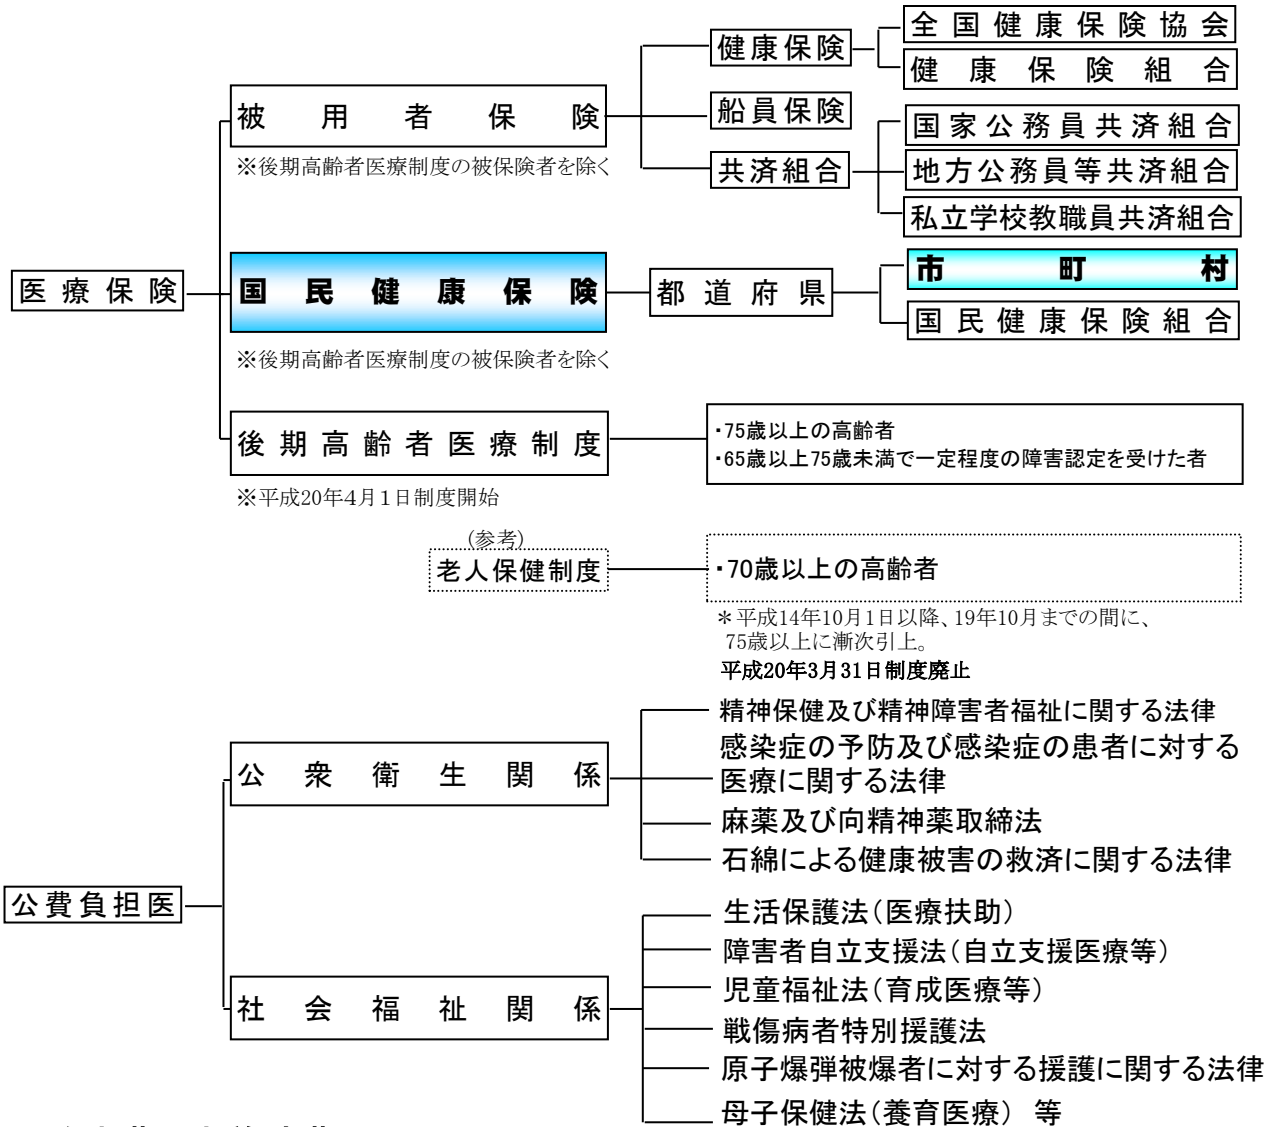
医療保険

被用者保険
※後期高齢者医療制度の被保険者を除く

健康保険
全国健康保険協会
健康保険組合

船員保険

共済組合
国家公務員共済組合
地方公務員等共済組合
私立学校教職員共済組合

国民健康保険
※後期高齢者医療制度の被保険者を除く

都道府県
市町村
国民健康保険組合

後期高齢者医療制度
※平成20年4月1日制度開始

・75歳以上の高齢者
・65歳以上75歳未満で一定程度の障害認定を受けた者

(参考)
老人保健制度

・70歳以上の高齢者
＊平成14年10月1日以降、19年10月までの間に、75歳以上に漸次引上。
平成20年3月31日制度廃止

公費負担医

公衆衛生関係
精神保健及び精神障害者福祉に関する法律
感染症の予防及び感染症の患者に対する医療に関する法律
麻薬及び向精神薬取締法
石綿による健康被害の救済に関する法律

社会福祉関係
生活保護法(医療扶助)
障害者自立支援法(自立支援医療等)
児童福祉法(育成医療等)
戦傷病者特別援護法
原子爆弾被爆者に対する援護に関する法律
母子保健法(養育医療) 等